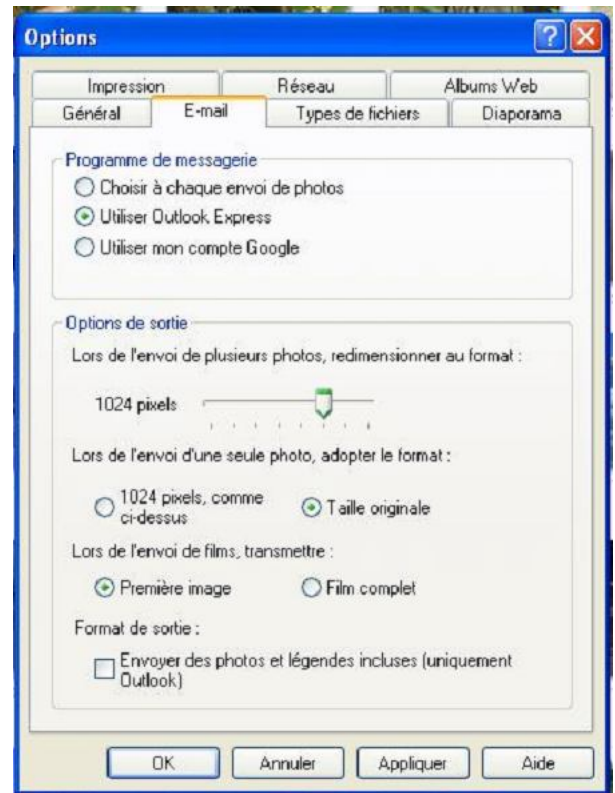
Options

Impression
Réseau
Albums Web
Général
E-mail
Types de fichiers
Diaporama

Programme de messagerie
Choisir à chaque envoi de photos
Utiliser Outlook Express
Utiliser mon compte Google

Options de sortie
Lors de l'envoi de plusieurs photos, redimensionner au format :
1024 pixels
Lors de l'envoi d'une seule photo, adopter le format :
1024 pixels, comme ci-dessus
Taille originale
Lors de l'envoi de films, transmettre :
Première image
Film complet
Format de sortie :
Envoyer des photos et légendes incluses (uniquement Outlook)

OK
Annuler
Appliquer
Aide